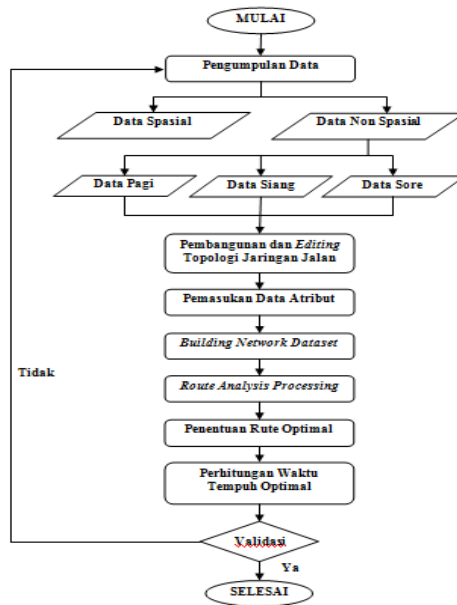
MULAI

Pengumpulan Data

Data Spasial

Data Non Spasial

Data Pagi

Data Siang

Data Sore

Pembangunan dan *Editing* Topologi Jaringan Jalan

Pemasukan Data Atribut

*Building Network Dataset*

*Route Analysis Processing*

Penentuan Rute Optimal

Perhitungan Waktu Tempuh Optimal

Tidak

Validasi

Ya

SELESAI